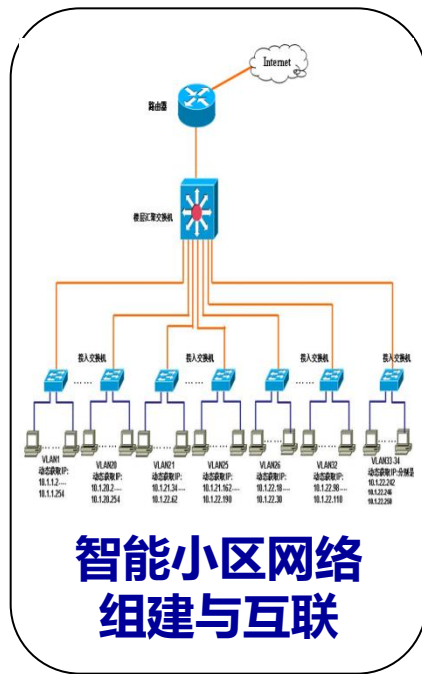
Internet

路由器

核心层汇聚交换机

接入交换机

接入交换机

接入交换机

接入交换机

VLAN1
动态获取IP:
10.1.1.2----
10.1.1.254

VLAN20
动态获取IP:
10.1.20.2----
10.1.20.254

VLAN21
动态获取IP:
10.1.21.34----
10.1.22.62

VLAN25
动态获取IP:
10.1.21.162----
10.1.22.190

VLAN26
动态获取IP:
10.1.22.18----
10.1.22.30

VLAN32
动态获取IP:
10.1.22.98----
10.1.22.110

VLAN33-34
动态获取IP:分解器
10.1.22.242
10.1.22.246
10.1.22.250

智能小区网络
组建与互联